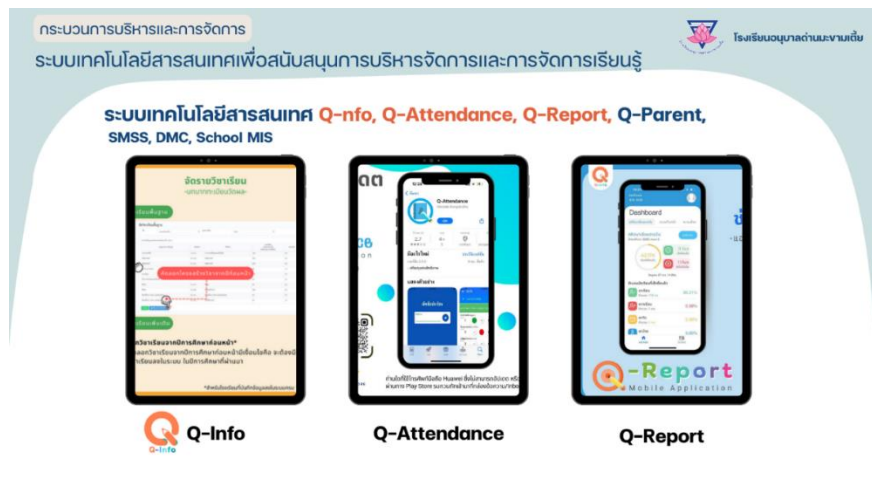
กระบวนการบริหารและการจัดการ

ระบบเทคโนโลยีสารสนเทศเพื่อสนับสนุนการบริหารจัดการและการจัดการเรียนรู้

โรงเรียนอนุบาลด่านมะขามเตี้ย

ระบบเทคโนโลยีสารสนเทศ Q-nfo, Q-Attendance, Q-Report, Q-Parent, SMSS, DMC, School MIS

จัดรายวิชาเรียน

Q-Attendance

Dashboard

Q-Report
Mobile Application

Q-Info

Q-Info

Q-Attendance

Q-Report